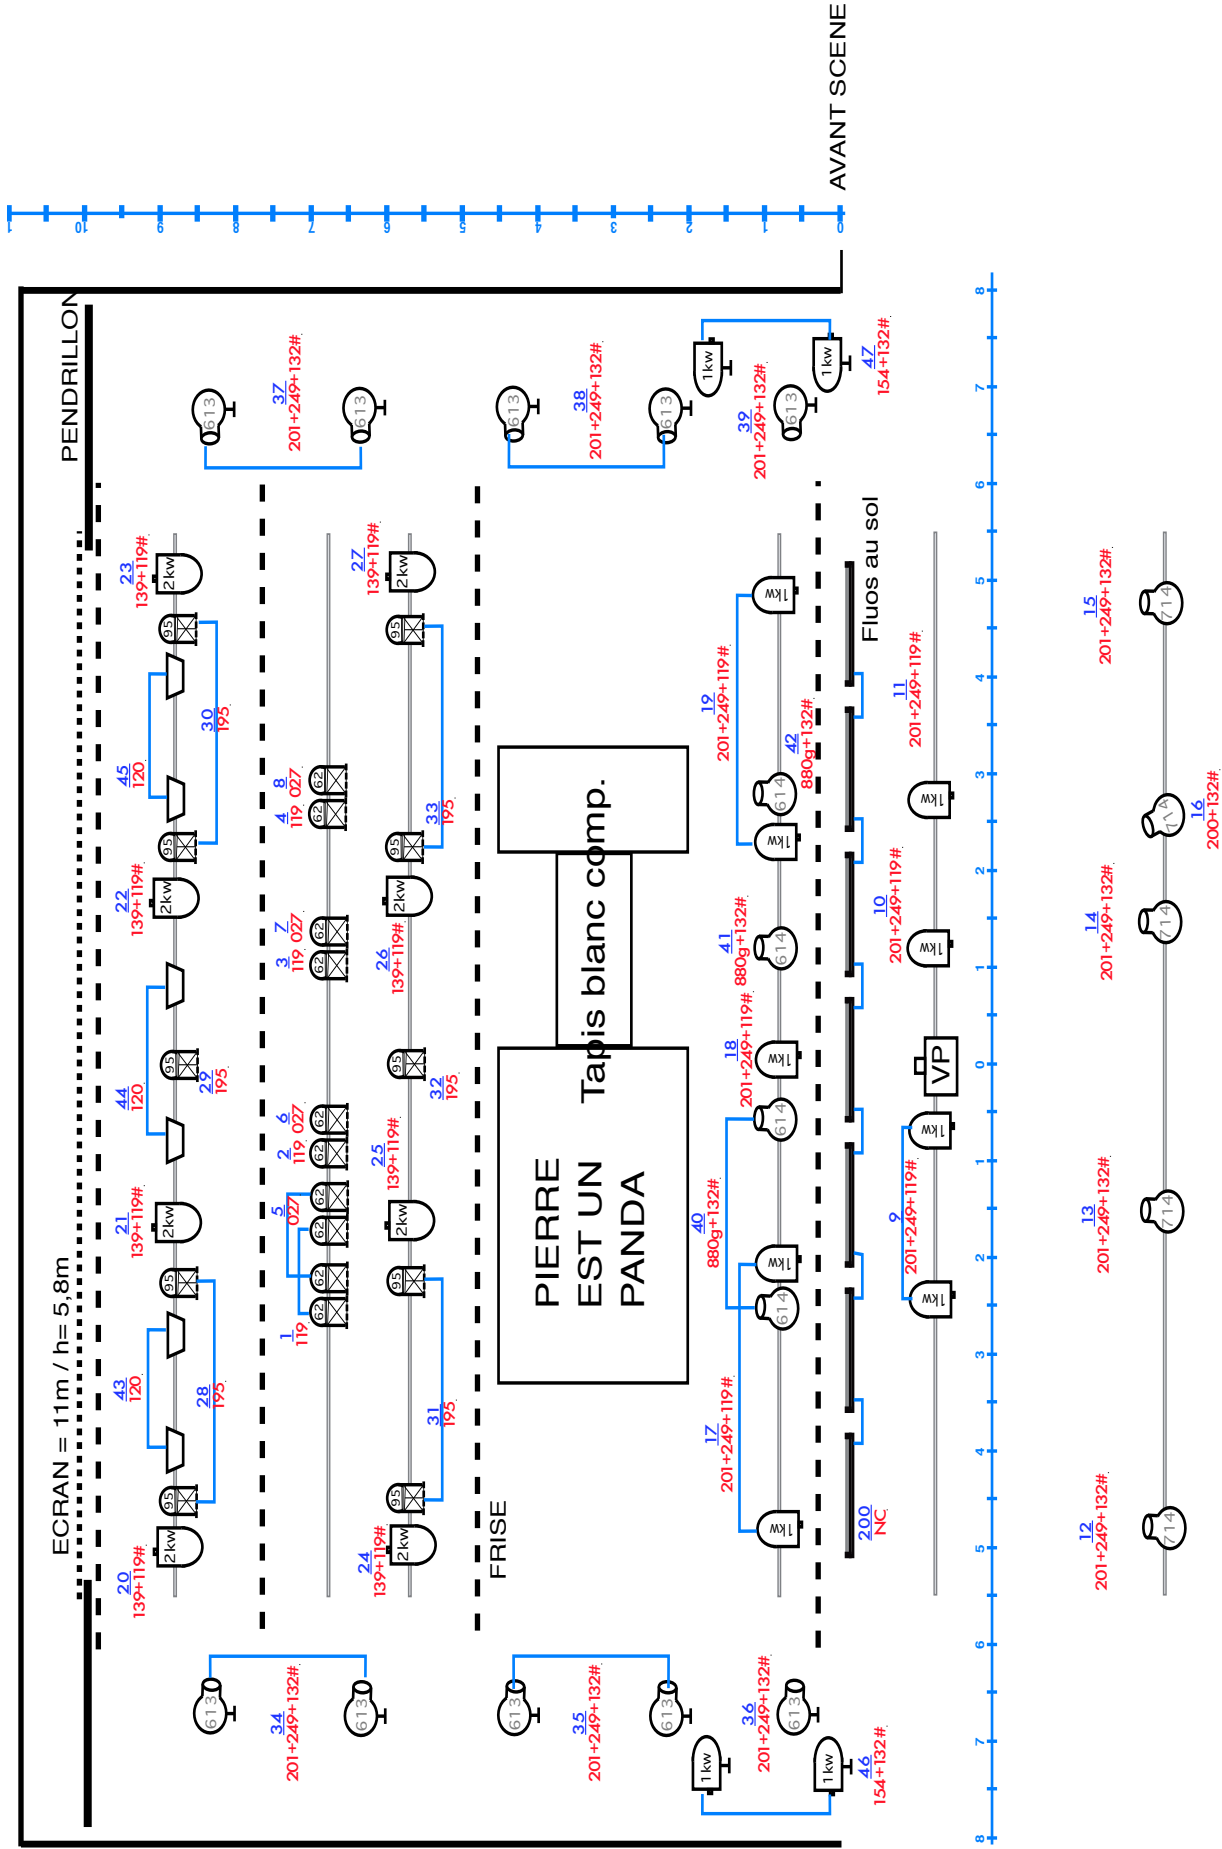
AVANT SCENE

PENDRILLON

ECRAN = 11m / h= 5,8m

FRISE

Fluos au sol

PIERRE EST UN PANDA

Tapis blanc comp.

VP

37
201+249+132#

38
201+249+132#

39
201+249+132#

47
154+132#

34
201+249+132#

35
201+249+132#

36
201+249+132#

46
154+132#

23
139+119#

22
139+119#

21
139+119#

20
139+119#

45
120

44
120

43
120

30
195

29
195

28
195

8
027

4
119

7
027

3
119

6
027

2
119

5
027

1
119

27
139+119#

26
139+119#

25
139+119#

24
139+119#

33
195

32
195

31
195

19
201+249+119#

42
880g+132#

41
880g+132#

18
201+249+119#

40
880g+132#

17
201+249+119#

11
201+249+119#

10
201+249+119#

9
201+249+119#

200
NC

15
201+249+132#

16
200+132#

14
201+249+132#

13
201+249+132#

12
201+249+132#

0 1 2 3 4 5 6 7 8 9 10

8 7 6 5 4 3 2 1 0 1 2 3 4 5 6 7 8